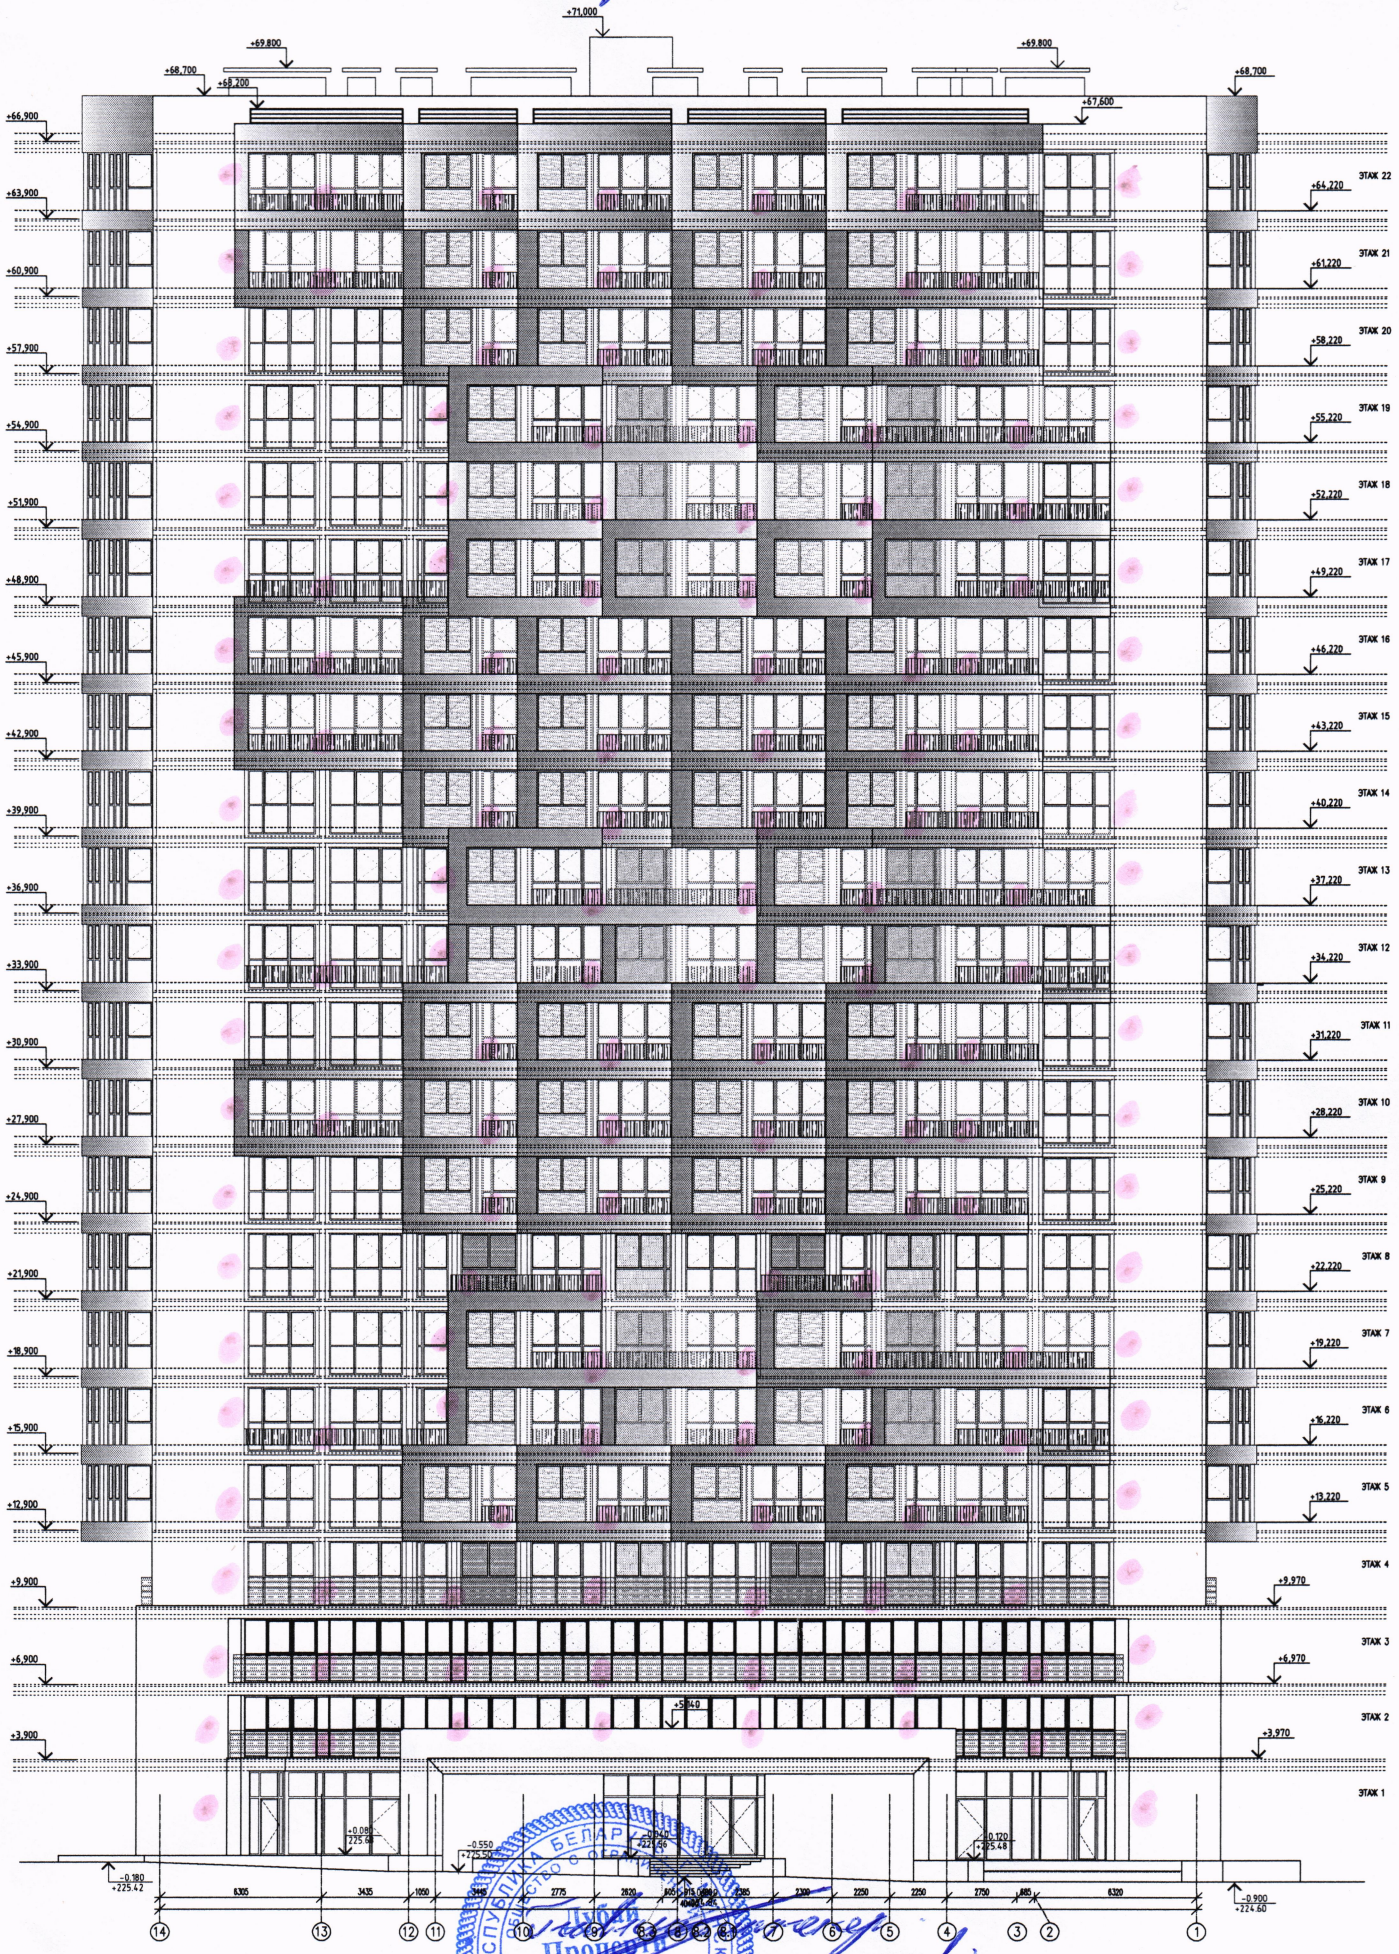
+71,000
+69,800
+69,800
+68,700
+68,200
+68,700
+67,600
+66,900
+63,900
+64,220
ЭТАЖ 22
+60,900
+61,220
ЭТАЖ 21
+57,900
+58,220
ЭТАЖ 20
+54,900
+55,220
ЭТАЖ 19
+51,900
+52,220
ЭТАЖ 18
+48,900
+49,220
ЭТАЖ 17
+45,900
+46,220
ЭТАЖ 16
+42,900
+43,220
ЭТАЖ 15
+39,900
+40,220
ЭТАЖ 14
+36,900
+37,220
ЭТАЖ 13
+33,900
+34,220
ЭТАЖ 12
+30,900
+31,220
ЭТАЖ 11
+27,900
+28,220
ЭТАЖ 10
+24,900
+25,220
ЭТАЖ 9
+21,900
+22,220
ЭТАЖ 8
+18,900
+19,220
ЭТАЖ 7
+15,900
+16,220
ЭТАЖ 6
+12,900
+13,220
ЭТАЖ 5
+9,900
+9,970
ЭТАЖ 4
+6,900
+6,970
ЭТАЖ 3
+5,840
+3,900
+3,970
ЭТАЖ 2
ЭТАЖ 1
+0,080
+225,68
-0,550
+225,05
+0,120
+225,48
-0,180
+225,42
-0,900
+224,60
6305
3435
1050
2775
2820
2300
2250
2250
2750
865
6320
14
13
12
11
10
6
5
4
3
2
1
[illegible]